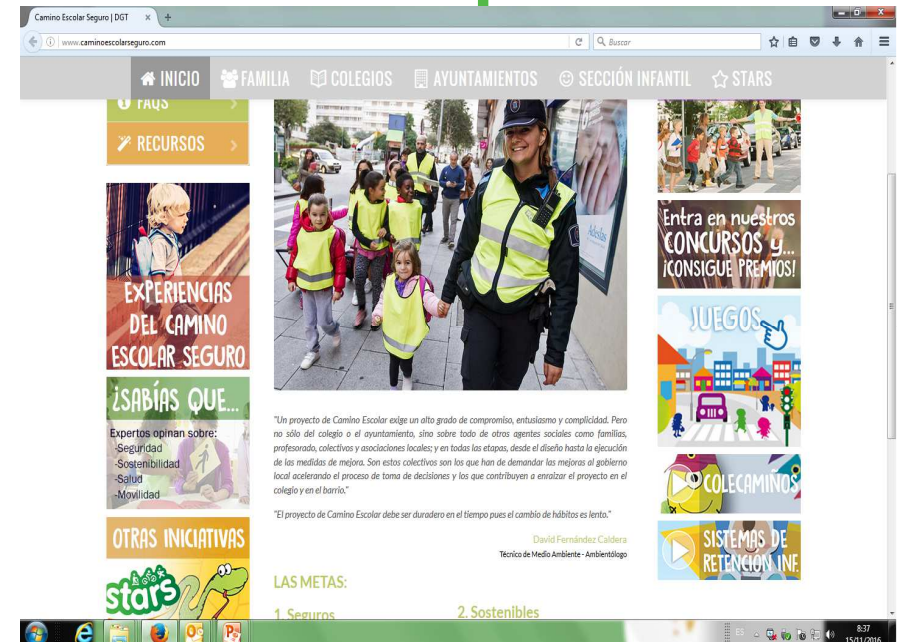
Camino Escolar Seguro | DGT

www.caminoescolarseguro.com

Buscar

INICIO FAMILIA COLEGIOS AYUNTAMIENTOS SECCIÓN INFANTIL STARS

FAQS

RECURSOS

EXPERIENCIAS DEL CAMINO ESCOLAR SEGURO

¿SABÍAS QUE...

Expertos opinan sobre:
-Seguridad
-Sostenibilidad
-Salud
-Movilidad

OTRAS INICIATIVAS

stars

"Un proyecto de Camino Escolar exige un alto grado de compromiso, entusiasmo y complicidad. Pero no sólo del colegio o el ayuntamiento, sino sobre todo de otros agentes sociales como familias, profesorado, colectivos y asociaciones locales; y en todas las etapas, desde el diseño hasta la ejecución de las medidas de mejora. Son estos colectivos son los que han de demandar las mejoras al gobierno local acelerando el proceso de toma de decisiones y los que contribuyen a enraizar el proyecto en el colegio y en el barrio."

"El proyecto de Camino Escolar debe ser duradero en el tiempo pues el cambio de hábitos es lento."

David Fernández Caldera
Técnico de Medio Ambiente - Ambientólogo

LAS METAS:

1. Seguros

2. Sostenibles

Entra en nuestros CONCURSOS y... ¡CONSIGUE PREMIOS!

JUEGOS

COLECAMINOS

SISTEMAS DE RETENCIÓN INF.

8:37
15/11/2016